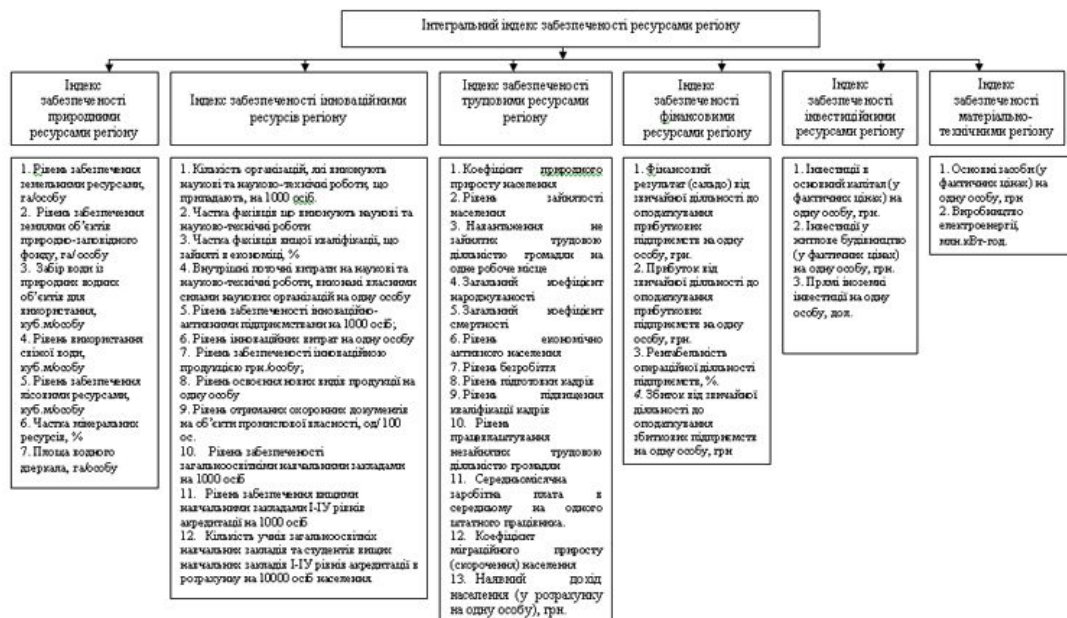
Інтегральний індекс забезпеченості ресурсами регіону

Індекс забезпеченості природними ресурсами регіону

1. Рівень забезпечення земельними ресурсами, га/особу
2. Рівень забезпечення землями об'єктів природно-заповідного фонду, га/ особу
3. Забір води із природних водних об'єктів для використання, куб.м/особу
4. Рівень використання свіжої води, куб.м/особу
5. Рівень забезпечення лісовими ресурсами, куб.м/особу
6. Частка мінеральних ресурсів, %
7. Площа водного дзеркала, га/особу

Індекс забезпеченості інноваційними ресурсів регіону

1. Кількість організацій, які виконують наукові та науково-технічні роботи, що припадають, на 1000 осіб.
2. Частка фахівців що виконують наукові та науково-технічні роботи
3. Частка фахівців вищої кваліфікації, що зайняті в економіці, %
4. Внутрішні поточні витрати на наукові та науково-технічні роботи, виконані власними силами наукових організацій на одну особу
5. Рівень забезпеченості інноваційно-активними підприємствами на 1000 осіб;
6. Рівень інноваційних витрат на одну особу
7. Рівень забезпеченості інноваційною продукцією грн./особу;
8. Рівень освоєння нових видів продукції на одну особу
9. Рівень отримання охоронних документів на об'єкти промислової власності, од/ 100 ос.
10. Рівень забезпеченості загальноосвітніми навчальними закладами на 1000 осіб
11. Рівень забезпечення вищими навчальними закладами І-ІУ рівнів акредитації на 1000 осіб
12. Кількість учнів загальноосвітніх навчальних закладів та студентів вищих навчальних закладів І-ІУ рівнів акредитації в розрахунку на 10000 осіб населення

Індекс забезпеченості трудовими ресурсами регіону

1. Коефіцієнт природного приросту населення
2. Рівень зайнятості населення
3. Навантаження не зайнятих трудовою діяльністю громадян на одне робоче місце
4. Загальний коефіцієнт народжуваності
5. Загальний коефіцієнт смертності
6. Рівень економічно активного населення
7. Рівень безробіття
8. Рівень підготовки кадрів
9. Рівень підвищення кваліфікації кадрів
10. Рівень працевлаштування незайнятих трудовою діяльністю громадян
11. Середньомісячна заробітна плата в середньому на одного штатного працівника.
12. Коефіцієнт міграційного приросту (скорочення) населення
13. Наявний дохід населення (у розрахунку на одну особу), грн.

Індекс забезпеченості фінансовими ресурсами регіону

1. Фінансовий результат (сальдо) від звичайної діяльності до оподаткування прибуткових підприємств на одну особу, грн.
2. Прибуток від звичайної діяльності до оподаткування прибуткових підприємств на одну особу, грн.
3. Рентабельність операційної діяльності підприємств, %.
4. Збиток від звичайної діяльності до оподаткування збиткових підприємств на одну особу, грн

Індекс забезпеченості інвестиційними ресурсами регіону

1. Інвестиції в основний капітал (у фактичних цінах) на одну особу, грн.
2. Інвестиції у житлове будівництво (у фактичних цінах) на одну особу, грн.
3. Прямі іноземні інвестиції на одну особу, дол.

Індекс забезпеченості матеріально-технічними регіону

1. Основні засоби(у фактичних цінах) на одну особу, грн
2. Виробництво електроенергії, млн.кВт-год.